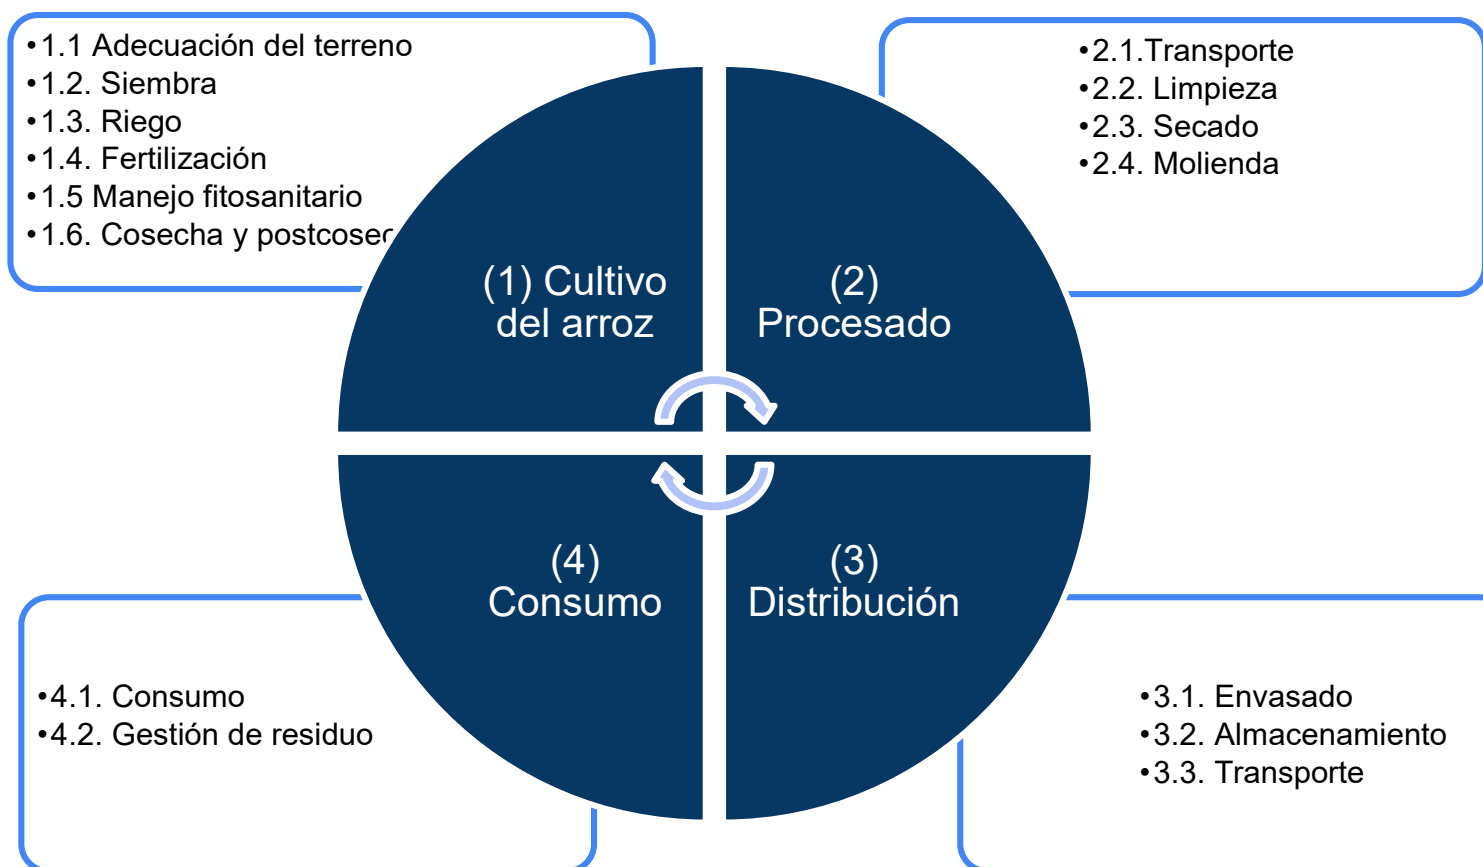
•1.1 Adecuación del terreno
•1.2. Siembra
•1.3. Riego
•1.4. Fertilización
•1.5 Manejo fitosanitario
•1.6. Cosecha y postcose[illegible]

•2.1.Transporte
•2.2. Limpieza
•2.3. Secado
•2.4. Molienda

(1) Cultivo del arroz

(2) Procesado

(4) Consumo

(3) Distribución

•4.1. Consumo
•4.2. Gestión de residuo

•3.1. Envasado
•3.2. Almacenamiento
•3.3. Transporte